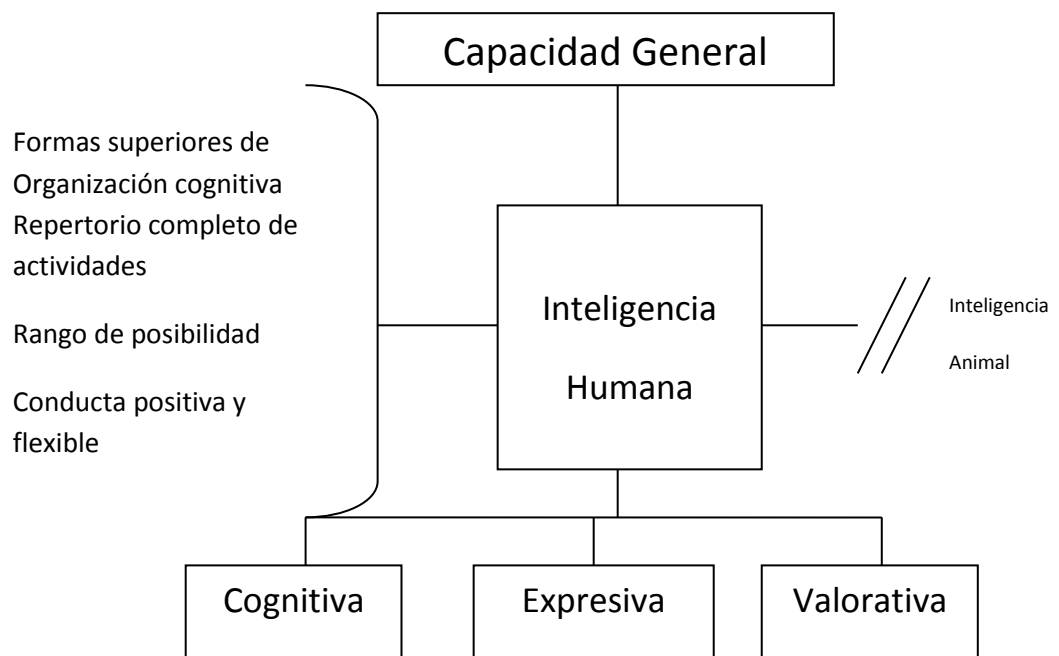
Capacidad General

Formas superiores de Organización cognitiva Repertorio completo de actividades

Rango de posibilidad

Conducta positiva y flexible

Inteligencia Humana

Inteligencia Animal

Cognitiva

Expresiva

Valorativa